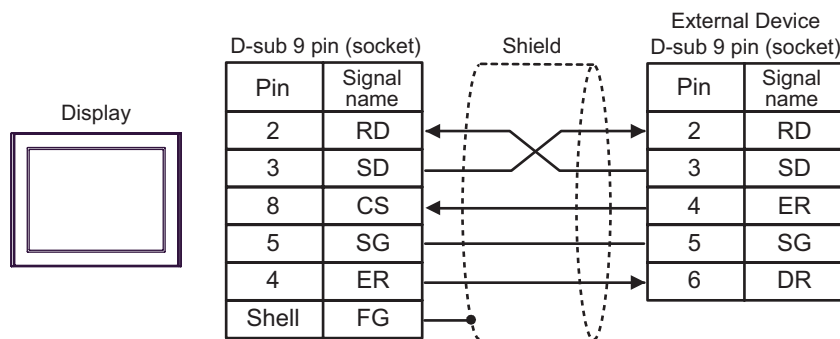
Display

D-sub 9 pin (socket)

| Pin | Signal name |
|---|---|
| 2 | RD |
| 3 | SD |
| 8 | CS |
| 5 | SG |
| 4 | ER |
| Shell | FG |

Shield

External Device
D-sub 9 pin (socket)

| Pin | Signal name |
|---|---|
| 2 | RD |
| 3 | SD |
| 4 | ER |
| 5 | SG |
| 6 | DR |